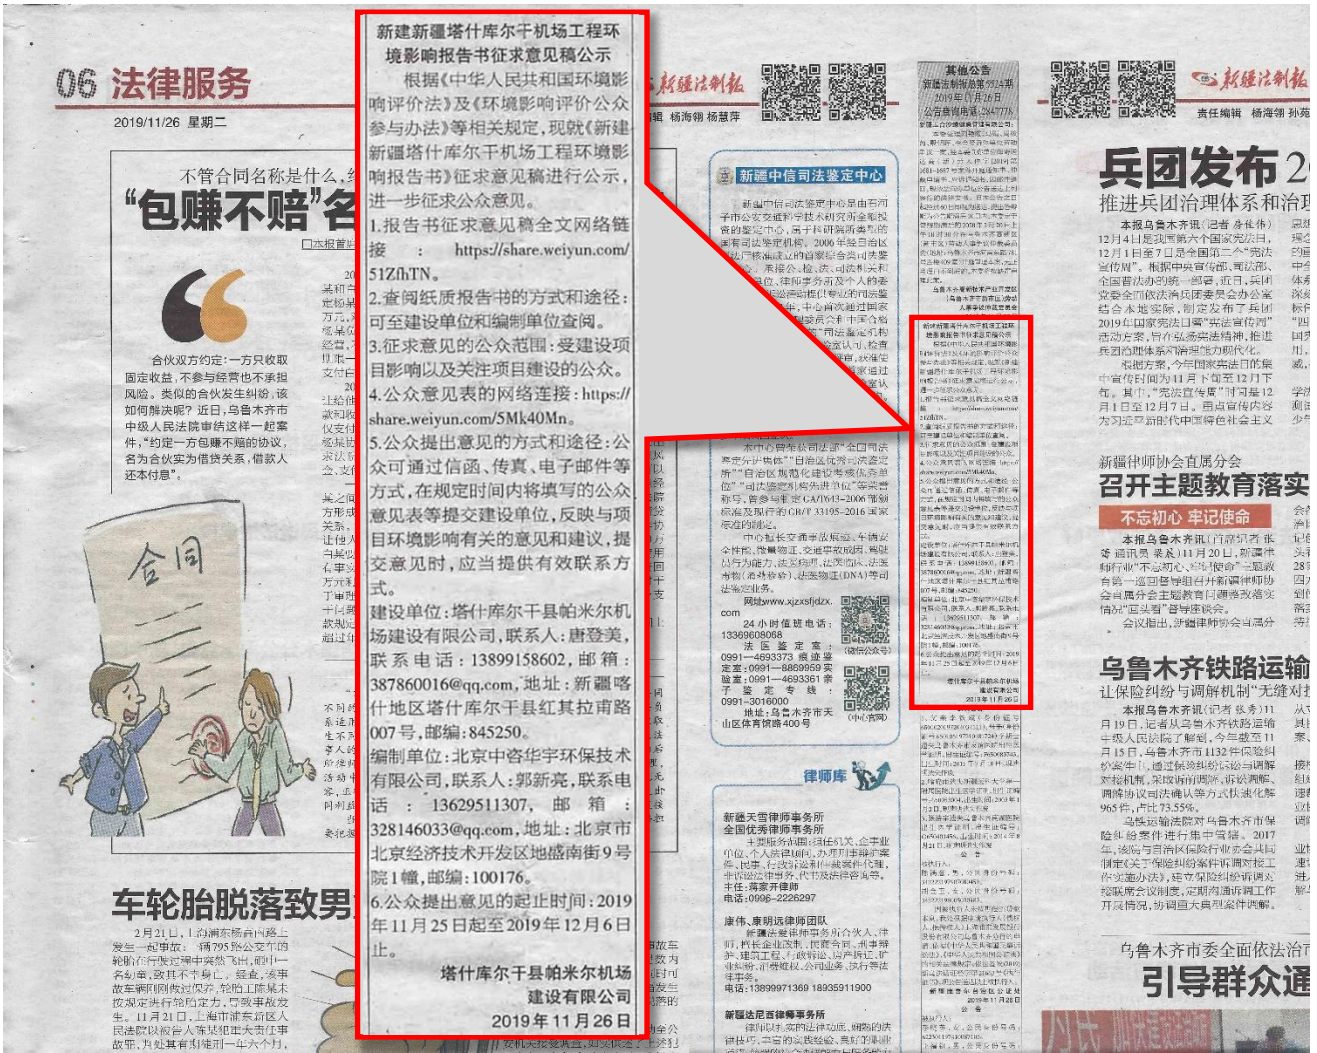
06 法律服务

2019/11/26 星期二

不管合同名称是什么，

“包赚不赔”名

合伙双方约定：一方只收取固定收益，不参与经营也不承担风险，类似的合伙发生纠纷，该如何解释呢？近日，乌鲁木齐市中级人民法院审结这样一起案件，“约定一方包赚不赔的协议，名为合伙实为借贷关系，借款人还本付息”。

合同

车轮胎脱落致男

新建新疆塔什库尔干机场工程环境影响报告书征求意见稿公示

根据《中华人民共和国环境影响评价法》及《环境影响评价公众参与办法》等相关规定，现就《新建新疆塔什库尔干机场工程环境影响报告书》征求意见稿进行公示，进一步征求公众意见。

1.报告书征求意见稿全文网络链接：https://share.weiyun.com/51ZfhTN。

2.查阅纸质报告书的方式和途径：可至建设单位和编制单位查阅。

3.征求意见的公众范围：受建设项目影响以及关注项目建设的公众。

4.公众意见表的网络连接：https://share.weiyun.com/5Mk40Mn。

5.公众提出意见的方式和途径：公众可通过信函、传真、电子邮件等方式，在规定时间内将填写的公众意见表等提交建设单位，反映与项目环境影响有关的意见和建议，提交意见时，应当提供有效联系方式。

建设单位：塔什库尔干县帕米尔机场建设有限公司，联系人：唐登美，联系电话：13899158602，邮箱：387860016@qq.com，地址：新疆喀什地区塔什库尔干县红其拉甫路007号，邮编：845250。

编制单位：北京中咨华宇环保技术有限公司，联系人：郭新亮，联系电话：13629511307，邮箱：328146033@qq.com，地址：北京市北京经济技术开发区地盛南街9号院1幢，邮编：100176。

6.公众提出意见的起止时间：2019年11月25日起至2019年12月6日止。

塔什库尔干县帕米尔机场
建设有限公司
2019年11月26日

新疆法制报

新疆中信司法鉴定中心

网址www.xjzxsfjdzx.com

24小时值班电话：13369008068

法医鉴定室：0991—4693373

痕迹鉴定室：0991—8869959

电子鉴定专线：0991—3016000

地址：乌鲁木齐市天山区体育馆路400号

律师库

新疆天雪律师事务所
全国优秀律师事务所

电话：0996—2226297

康伟、康明远律师团队

电话：13899971369 18935911900

新疆法尼西律师事务所

其他公告

新疆法制报

责任编辑 杨海翎

兵团发布2

推进兵团治理体系和治理

新疆律师协会直属分会
召开主题教育落实

不忘初心 牢记使命

乌鲁木齐铁路运输

让保险纠纷与调解机制“无缝对

乌鲁木齐市委全面依法治

引导群众通